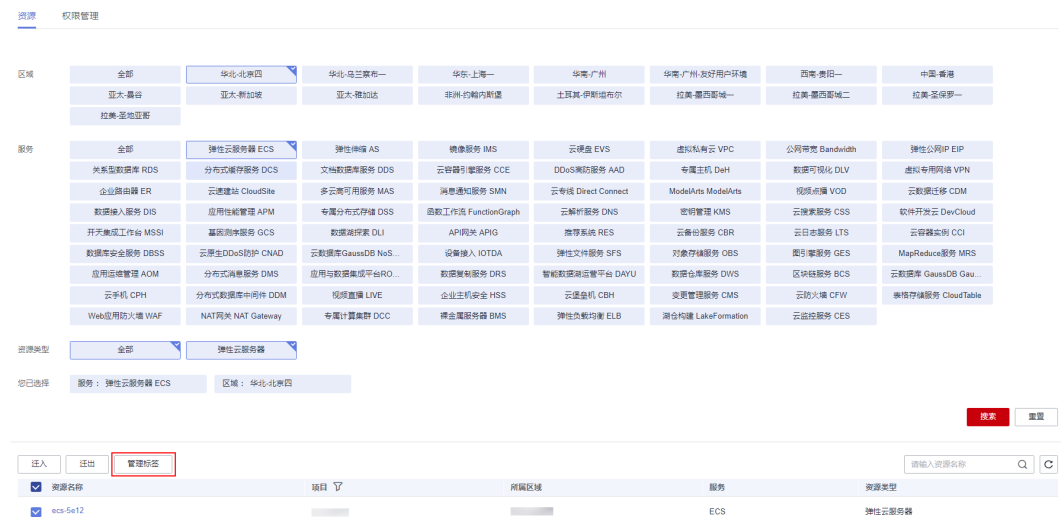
资源 权限管理

区域

| 全部 | 华北-北京四 | 华北-乌兰察布一 | 华东-上海一 | 华南-广州 | 华南-广州-友好用户环境 | 西南-贵阳一 | 中国-香港 |
|---|---|---|---|---|---|---|---|
| 亚太-曼谷 | 亚太-新加坡 | 亚太-雅加达 | 非洲-约翰内斯堡 | 土耳其-伊斯坦布尔 | 拉美-墨西哥城一 | 拉美-墨西哥城二 | 拉美-圣保罗一 |
| 拉美-圣地亚哥 | | | | | | | |

服务

| 全部 | 弹性云服务器 ECS | 弹性伸缩 AS | 镜像服务 IMS | 云硬盘 EVS | 虚拟私有云 VPC | 公网带宽 Bandwidth | 弹性公网IP EIP |
|---|---|---|---|---|---|---|---|
| 关系型数据库 RDS | 分布式缓存服务 DCS | 文档数据库服务 DDS | 云容器引擎服务 CCE | DDoS高防服务 AAD | 专属主机 DeH | 数据可视化 DLV | 虚拟专用网络 VPN |
| 企业路由器 ER | 云速建站 CloudSite | 多云高可用服务 MAS | 消息通知服务 SMN | 云专线 Direct Connect | ModelArts ModelArts | 视频点播 VOD | 云数据迁移 CDM |
| 数据接入服务 DIS | 应用性能管理 APM | 专属分布式存储 DSS | 函数工作流 FunctionGraph | 云解析服务 DNS | 密钥管理 KMS | 云搜索服务 CSS | 软件开发云 DevCloud |
| 开天集成工作台 MSSI | 基因测序服务 GCS | 数据湖探索 DLI | API网关 APIG | 推荐系统 RES | 云备份服务 CBR | 云日志服务 LTS | 云容器实例 CCI |
| 数据库安全服务 DBSS | 云原生DDoS防护 CNAD | 云数据库GaussDB NoS... | 设备接入 IOTDA | 弹性文件服务 SFS | 对象存储服务 OBS | 图引擎服务 GES | MapReduce服务 MRS |
| 应用运维管理 AOM | 分布式消息服务 DMS | 应用与数据集成平台RO... | 数据复制服务 DRS | 智能数据湖运营平台 DAYU | 数据仓库服务 DWS | 区块链服务 BCS | 云数据库 GaussDB Gau... |
| 云手机 CPH | 分布式数据库中间件 DDM | 视频直播 LIVE | 企业主机安全 HSS | 云堡垒机 CBH | 变更管理服务 CMS | 云防火墙 CFW | 表格存储服务 CloudTable |
| Web应用防火墙 WAF | NAT网关 NAT Gateway | 专属计算集群 DCC | 裸金属服务器 BMS | 弹性负载均衡 ELB | 湖仓构建 LakeFormation | 云监控服务 CES | |

资源类型 全部 弹性云服务器

您已选择 服务： 弹性云服务器 ECS 区域： 华北-北京四

搜索 重置

迁入 迁出 管理标签 请输入资源名称

| 资源名称 | 项目 | 所属区域 | 服务 | 资源类型 |
|---|---|---|---|---|
| ecs-5e12 | | | ECS | 弹性云服务器 |